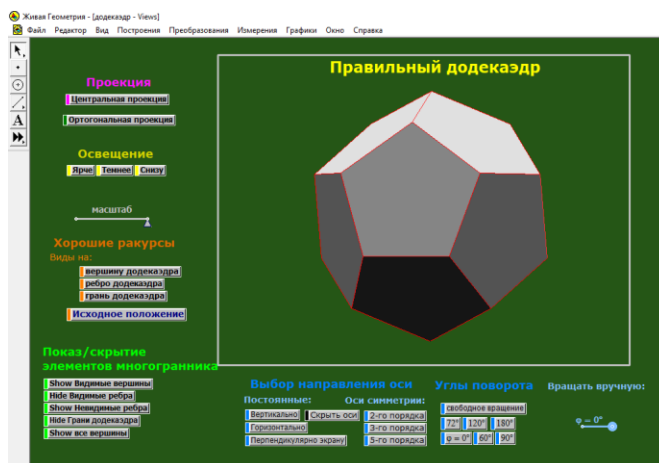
Живая Геометрия - [додекаэдр - Views]

Файл Редактор Вид Построения Преобразования Измерения Графики Окно Справка

Проекция

Центральная проекция

Ортогональная проекция

Освещение

Ярче Темнее Снизу

масштаб

Хорошие ракурсы

Виды на:

вершину додекаэдра

ребро додекаэдра

грань додекаэдра

Исходное положение

Показ/скрытие элементов многогранника

Show Видимые вершины

Hide Видимые ребра

Show Невидимые ребра

Hide Грани додекаэдра

Show все вершины

Правильный додекаэдр

Выбор направления оси

Постоянные:

Вертикально

Горизонтально

Перпендикулярно экрану

Скрыть оси

Оси симметрии:

2-го порядка

3-го порядка

5-го порядка

Углы поворота

свободное вращение

72° 120° 180°

φ = 0° 60° 90°

Вращать вручную:

φ = 0°